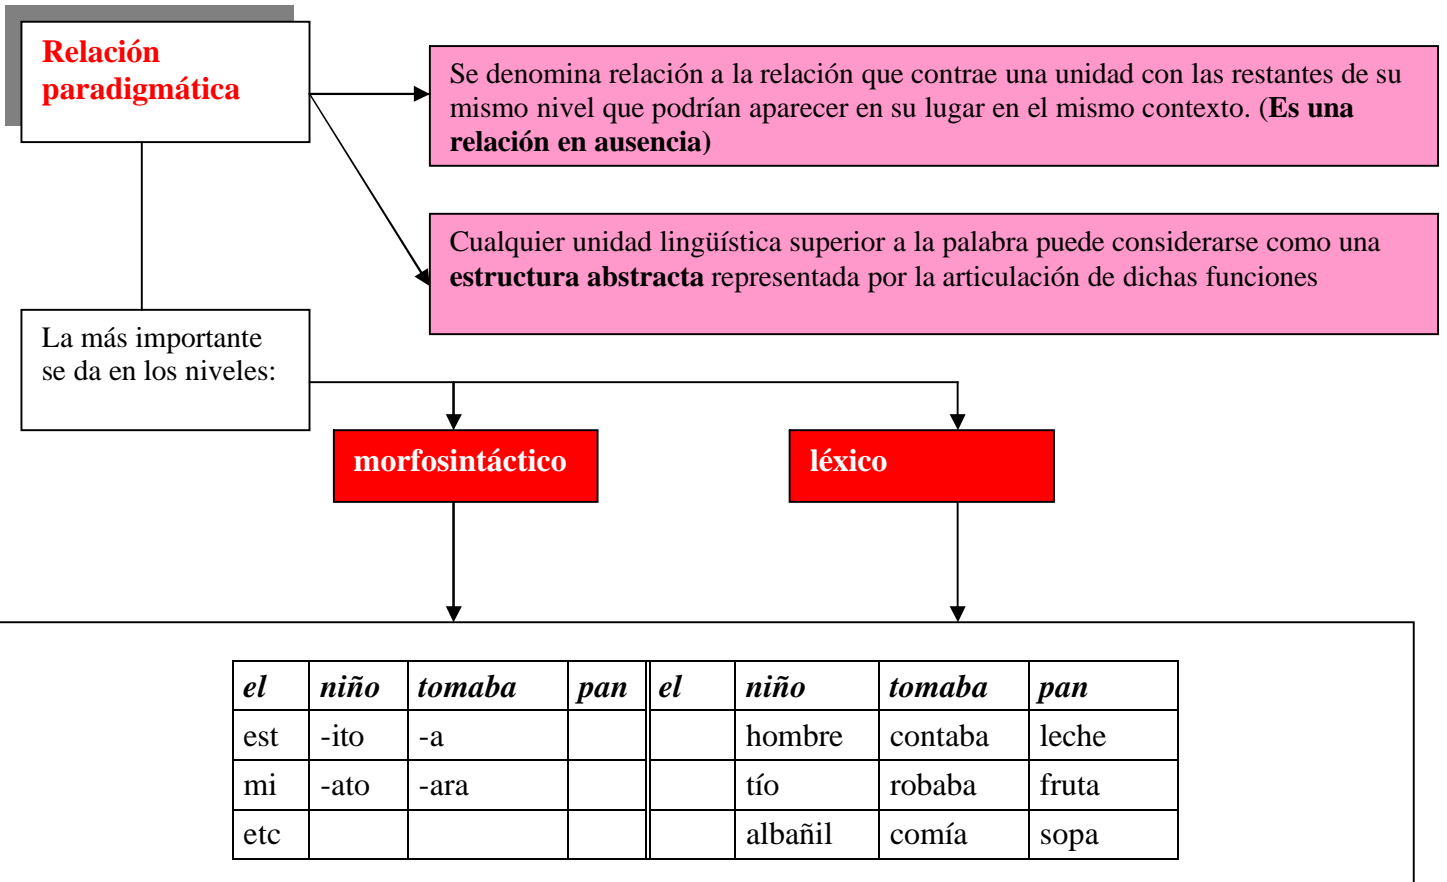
**Relación paradigmática**

Se denomina relación a la relación que contrae una unidad con las restantes de su mismo nivel que podrían aparecer en su lugar en el mismo contexto. (**Es una relación en ausencia**)

Cualquier unidad lingüística superior a la palabra puede considerarse como una **estructura abstracta** representada por la articulación de dichas funciones

La más importante se da en los niveles:

**morfosintáctico**

**léxico**

| ***el*** | ***niño*** | ***tomaba*** | ***pan*** | ***el*** | ***niño*** | ***tomaba*** | ***pan*** |
|---|---|---|---|---|---|---|---|
| est | -ito | -a | | | hombre | contaba | leche |
| mi | -ato | -ara | | | tío | robaba | fruta |
| etc | | | | | albañil | comía | sopa |